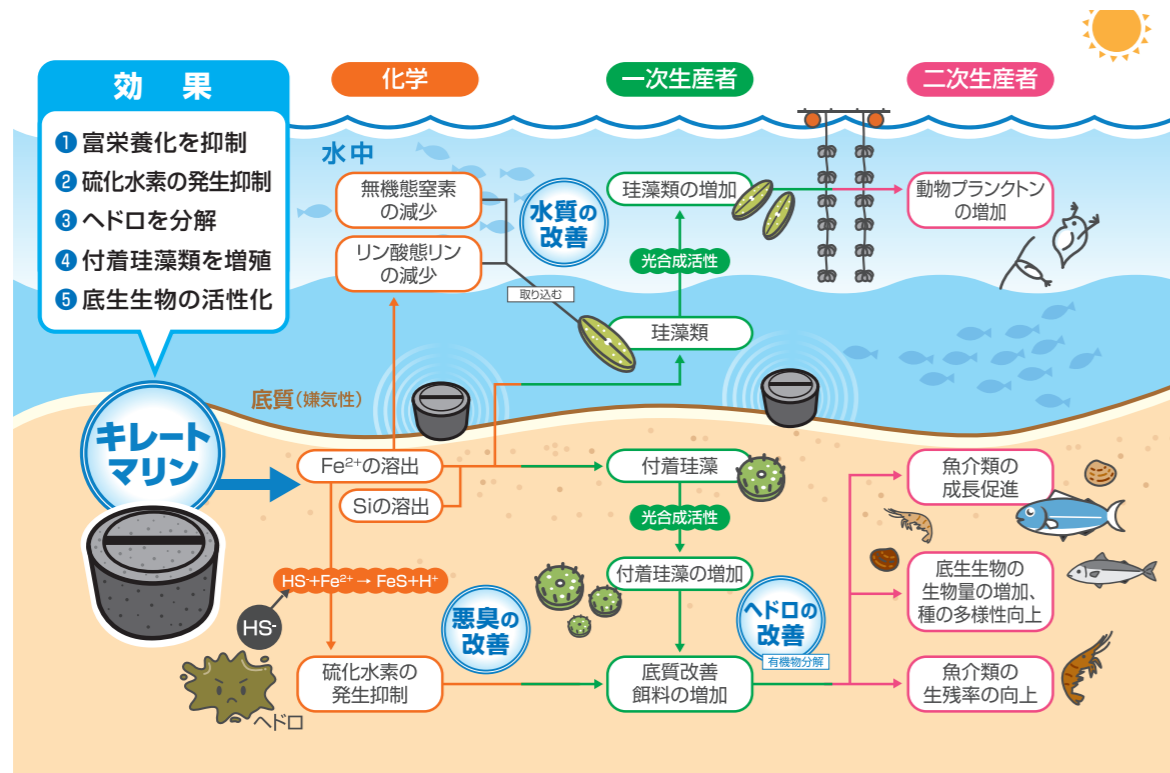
効果

❶ 富栄養化を抑制
❷ 硫化水素の発生抑制
❸ ヘドロを分解
❹ 付着珪藻類を増殖
❺ 底生生物の活性化

化学

一次生産者

二次生産者

水中

無機態窒素の減少

リン酸態リンの減少

取り込む

水質の改善

珪藻類の増加

光合成活性

珪藻類

動物プランクトンの増加

底質(嫌気性)

キレートマリン

$Fe^{2+}$の溶出

Siの溶出

付着珪藻

光合成活性

付着珪藻の増加

$HS^{-}+Fe^{2+} \rightarrow FeS+H^{+}$

$HS^{-}$

悪臭の改善

ヘドロの改善

有機物分解

硫化水素の発生抑制

底質改善
餌料の増加

魚介類の成長促進

底生生物の生物量の増加、種の多様性向上

魚介類の生残率の向上

ヘドロ